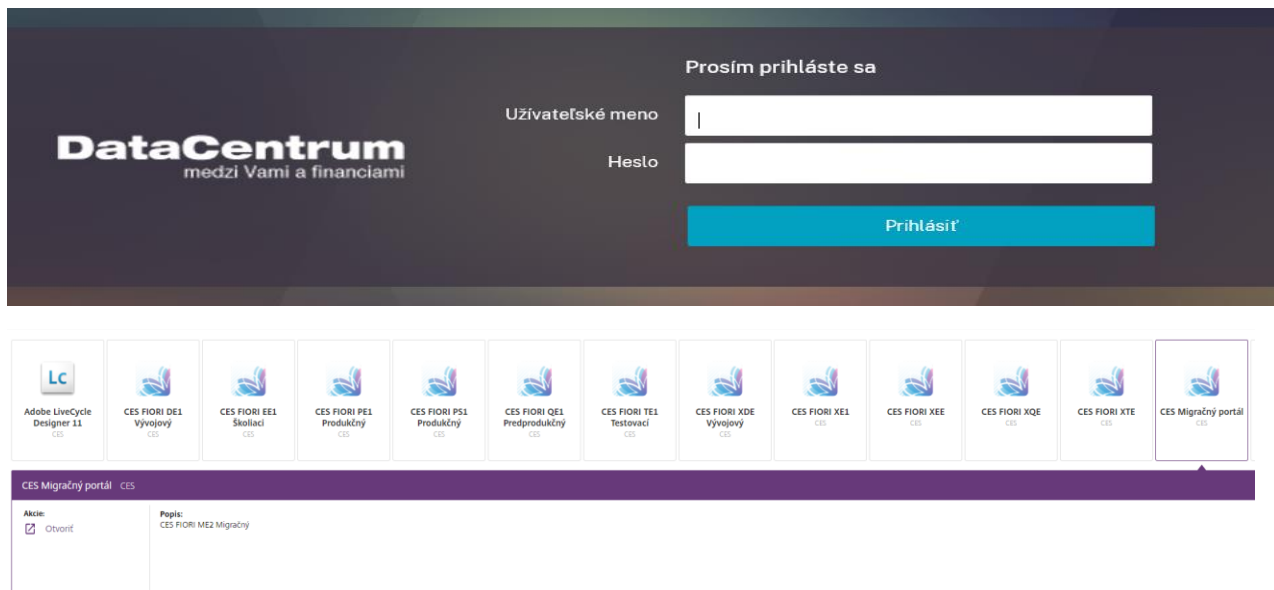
DataCentrum
medzi Vami a financiami

Prosím prihláste sa

Užívateľské meno

Heslo

Prihlásiť

Lc
Adobe LiveCycle Designer 11
CES

CES FIORI DE1 Vývojový
CES

CES FIORI EE1 Školiaci
CES

CES FIORI PE1 Produkčný
CES

CES FIORI PS1 Produkčný
CES

CES FIORI QE1 Predprodukčný
CES

CES FIORI TE1 Testovací
CES

CES FIORI XDE Vývojový
CES

CES FIORI XE1
CES

CES FIORI XEE
CES

CES FIORI XQE
CES

CES FIORI XTE
CES

CES Migračný portál
CES

CES Migračný portál CES

Akcie:
Otvoriť

Popis:
CES FIORI ME2 Migračný